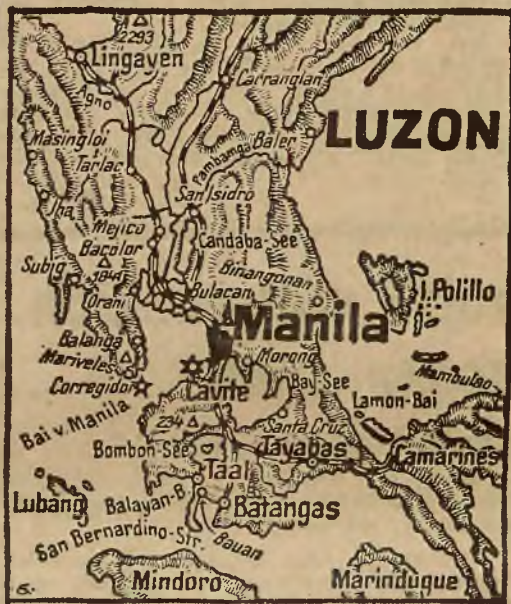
2293
Lingayen
Agno
Carranglan
LUZON
Masingloi
Tarlac
Pambanga
Baler
San Isidro
Iba
Mejico
Bacolor
Candaba-See
Subig
1841
Binangonan
Orani
Bulacan
I. Polillo
Balanga
Manila
Mariveles
Morong
Corregidor
Cavite
Bay-See
Mambulao
Lamon-Bai
Bai v. Manila
234
Santa Cruz
Bombon-See
Tayabas
Camarines
Taal
Lubang
Balayan-B.
Batangas
San Bernardino-Str.
Bauan
6.
Mindoro
Marinduque